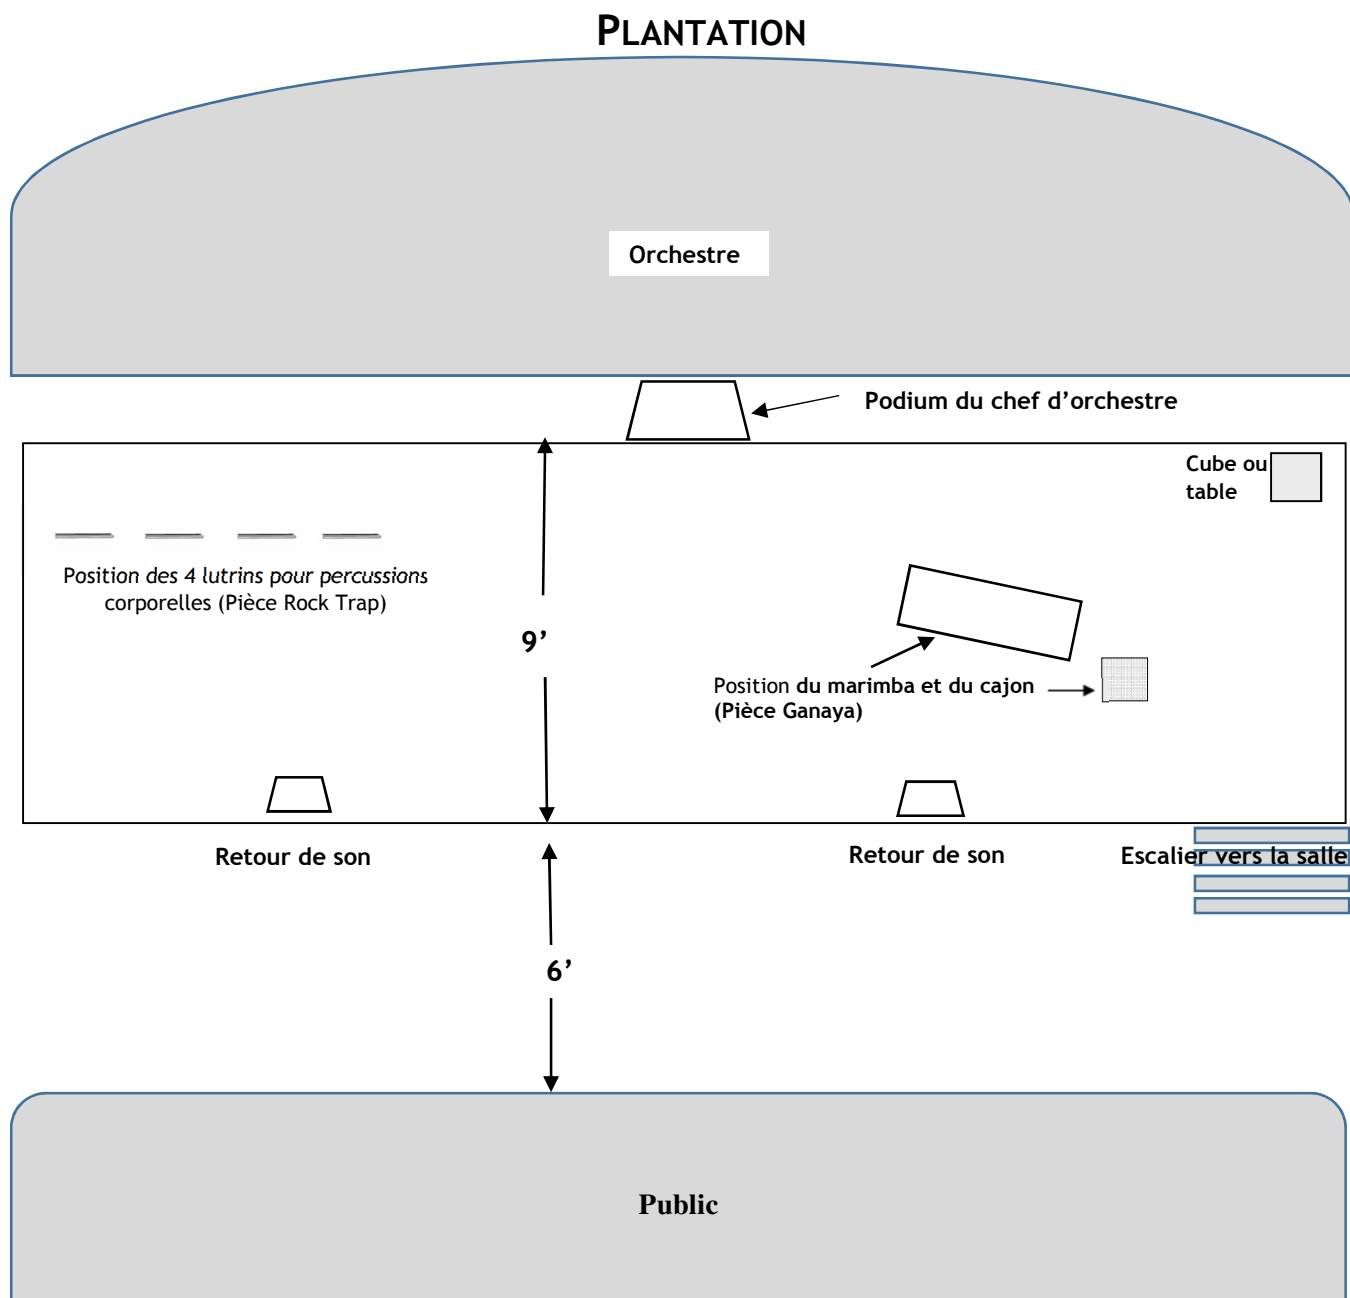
PLANTATION

Orchestre

Podium du chef d'orchestre

Cube ou table

Position des 4 lutrins pour percussions corporelles (Pièce Rock Trap)

9'

Position du marimba et du cajon (Pièce Ganaya)

Retour de son

Retour de son

Escalier vers la salle

6'

Public